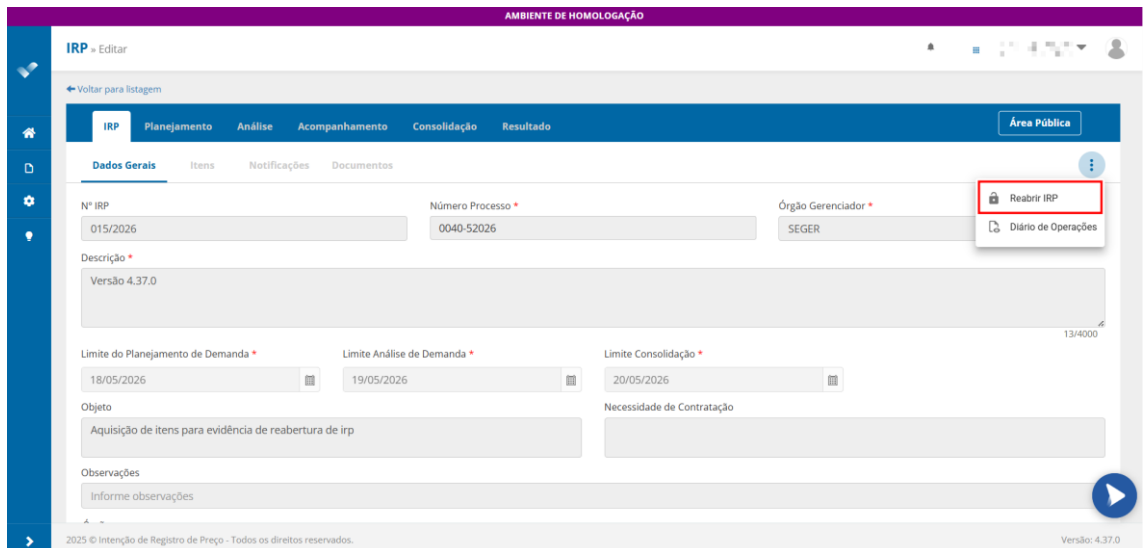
AMBIENTE DE HOMOLOGAÇÃO

IRP » Editar

← Voltar para listagem

IRP Planejamento Análise Acompanhamento Consolidação Resultado

Área Pública

Dados Gerais Itens Notificações Documentos

Reabrir IRP
Diário de Operações

Nº IRP
015/2026

Número Processo *
0040-52026

Órgão Gerenciador *
SEGER

Descrição *
Versão 4.37.0

13/4000

Limite do Planejamento de Demanda *
18/05/2026

Limite Análise de Demanda *
19/05/2026

Limite Consolidação *
20/05/2026

Objeto
Aquisição de itens para evidência de reabertura de irp

Necessidade de Contratação

Observações
Informe observações

2025 © Intenção de Registro de Preço - Todos os direitos reservados.

Versão: 4.37.0